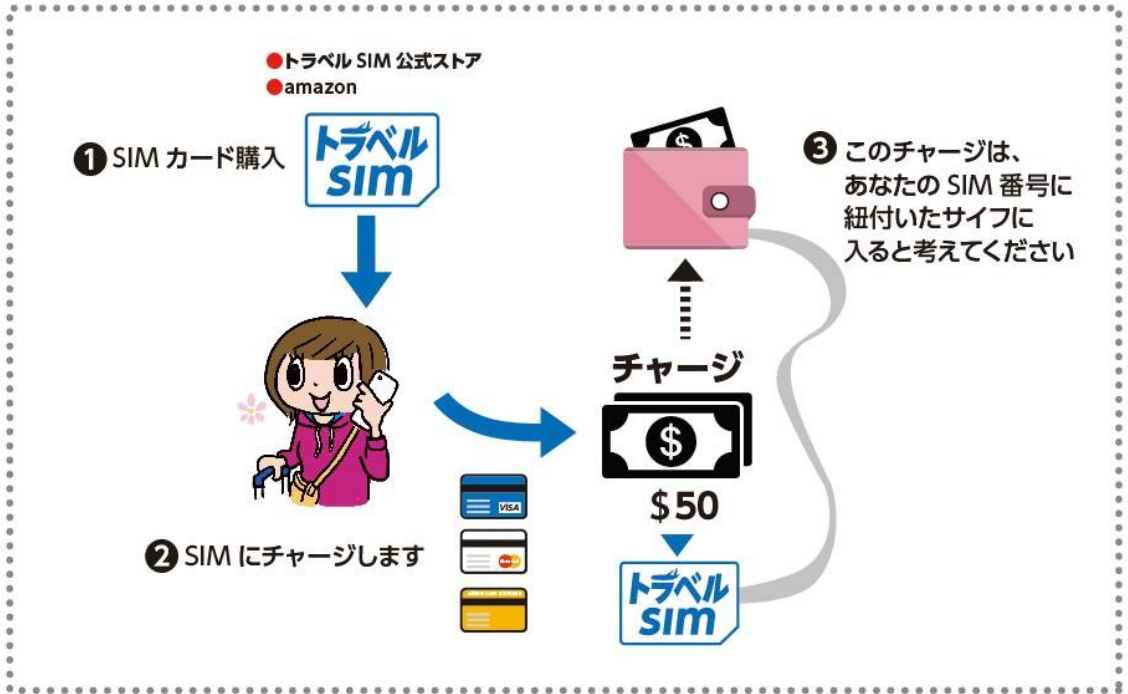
●トラベル SIM 公式ストア
●amazon

❶ SIM カード購入

トラベル sim

❸ このチャージは、あなたの SIM 番号に紐付いたサイフに入ると考えてください

チャージ

$

VISA

$50

❷ SIM にチャージします

トラベル sim